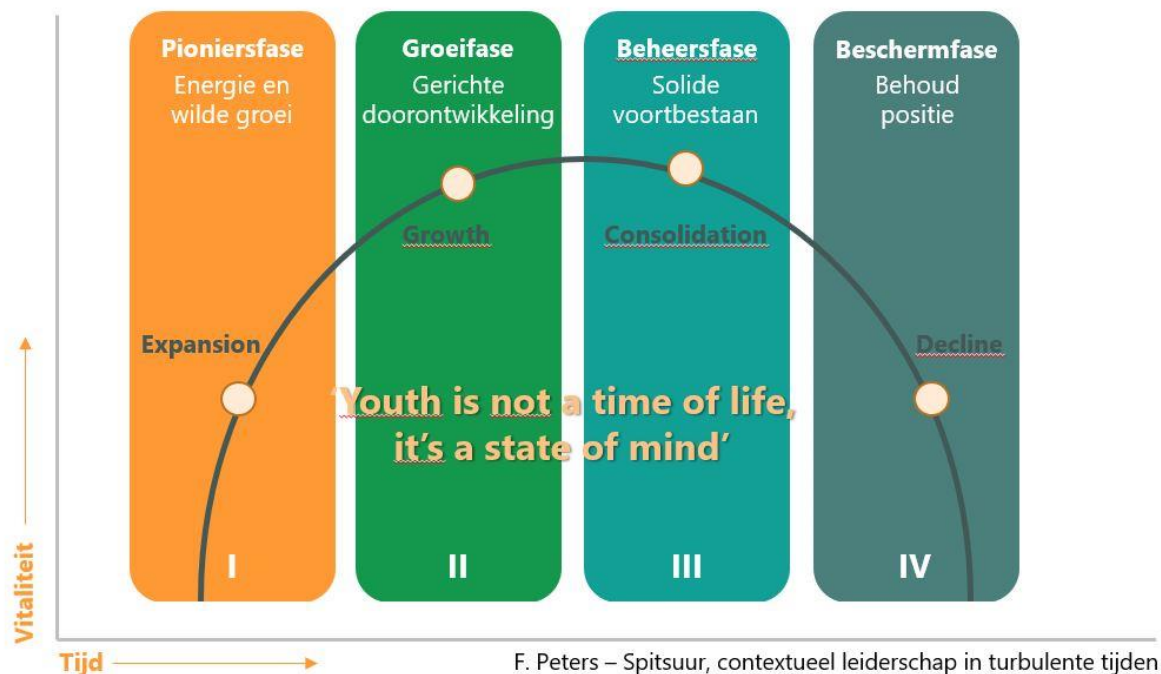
Pioniersfase
Energie en wilde groei

Groeifase
Gerichte doorontwikkeling

Beheersfase
Solide voortbestaan

Beschermfase
Behoud positie

Growth

Consolidation

Expansion

Decline

'Youth is not a time of life, it's a state of mind'

I

II

III

IV

Vitaliteit

Tijd

F. Peters – Spitsuur, contextueel leiderschap in turbulente tijden